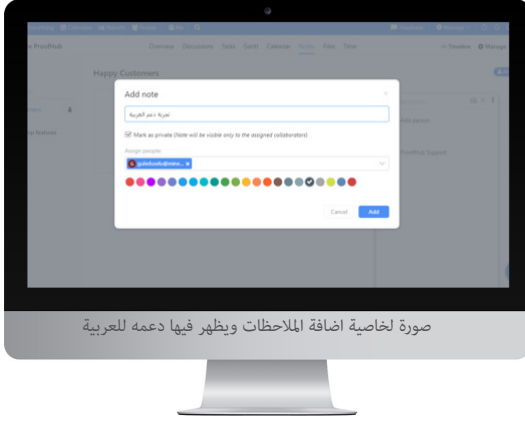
ProofHub

Overview Discussions Tasks Gantt Calendar Notes Files Time

Happy Customers

Add note

تجربة دعم العربية

Mark as private (Note will be visible only to the assigned collaborators)

Assign people

Cancel Add

صورة لخاصية اضافة الملاحظات ويظهر فيها دعمه للعربية